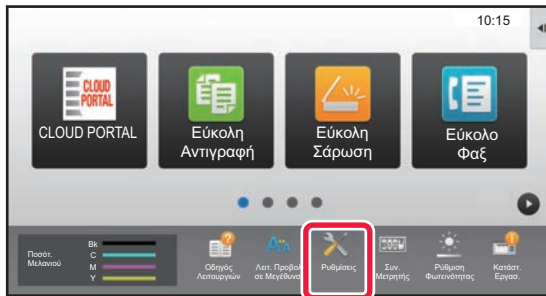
10:15

CLOUD PORTAL

CLOUD PORTAL

Εύκολη Αντιγραφή

Εύκολη Σάρωση

Εύκολο Φαξ

Ποσότ. Μελανιού

Bk

C

M

Y

Οδηγός Λειτουργιών

Λειτ. Προβολ. σε Μεγέθυνσ

Ρυθμίσεις

Συν. Μετρητής

Ρύθμιση Φωτεινότητας

Κατάστ. Εργασ.